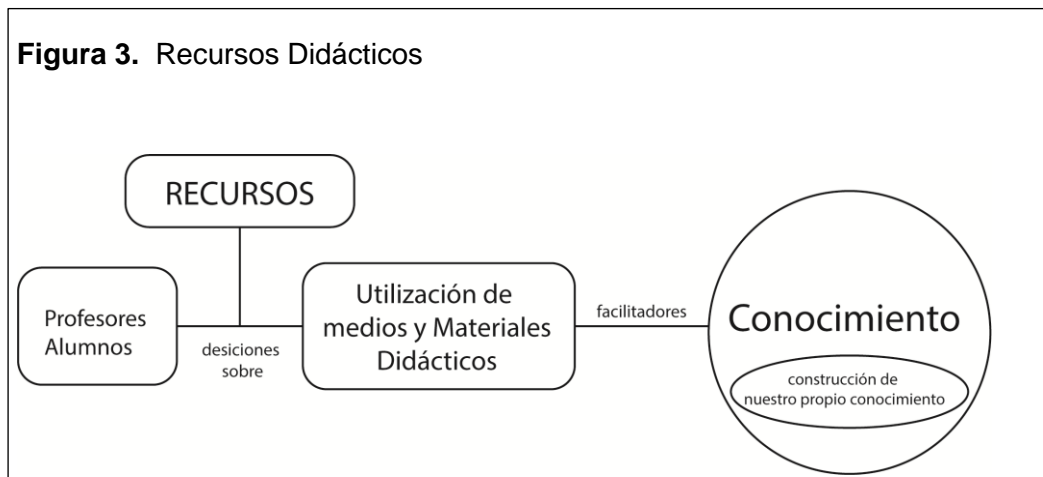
**Figura 3.** Recursos Didácticos

RECURSOS

Profesores
Alumnos

desiciones
sobre

Utilización de medios y Materiales Didácticos

facilitadores

Conocimiento

construcción de nuestro propio conocimiento